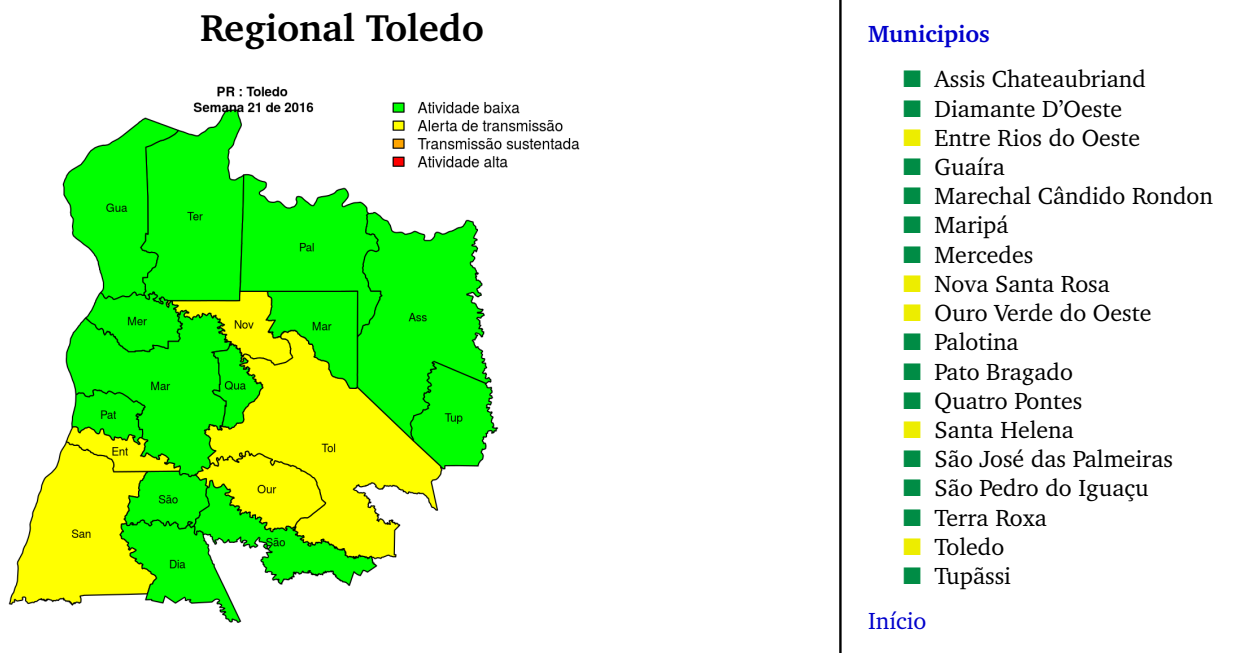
Regional Toledo

PR : Toledo
Semana 21 de 2016

Atividade baixa
Alerta de transmissão
Transmissão sustentada
Atividade alta

Gua
Ter
Pal
Ass
Mer
Nov
Mar
Mar
Qua
Pat
Tup
Tol
Ent
Our
São
San
São
Dia

Municipios

Assis Chateaubriand
Diamante D'Oeste
Entre Rios do Oeste
Guaíra
Marechal Cândido Rondon
Maripá
Mercedes
Nova Santa Rosa
Ouro Verde do Oeste
Palotina
Pato Bragado
Quatro Pontes
Santa Helena
São José das Palmeiras
São Pedro do Iguaçu
Terra Roxa
Toledo
Tupãssi

Início